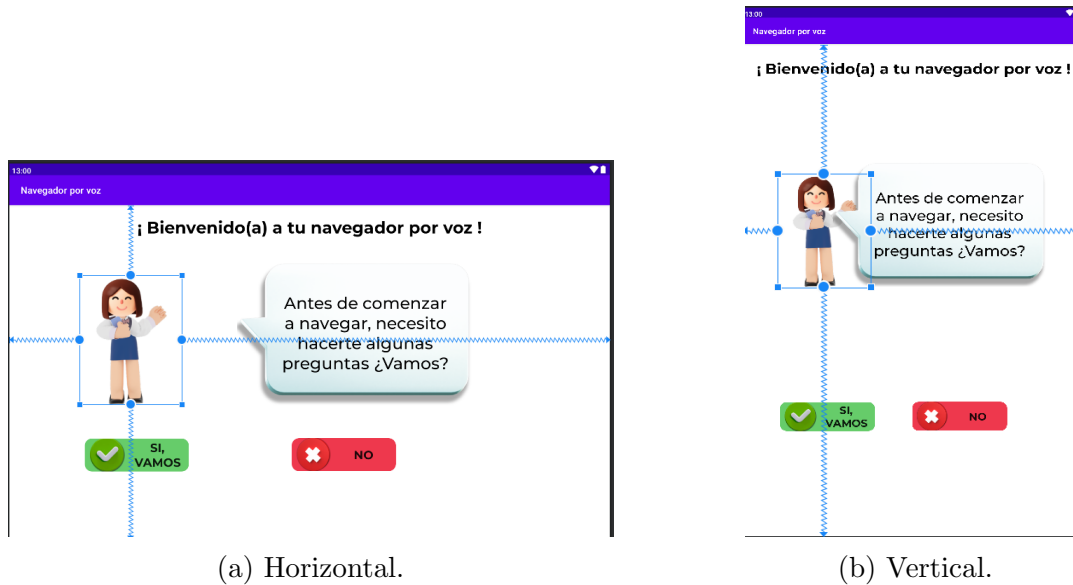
13:00

Navegador por voz

¡ Bienvenido(a) a tu navegador por voz !

Antes de comenzar a navegar, necesito hacerte algunas preguntas ¿Vamos?

SI, VAMOS

NO

(a) Horizontal.

13:00

Navegador por voz

¡ Bienvenido(a) a tu navegador por voz !

Antes de comenzar a navegar, necesito hacerte algunas preguntas ¿Vamos?

SI, VAMOS

NO

(b) Vertical.